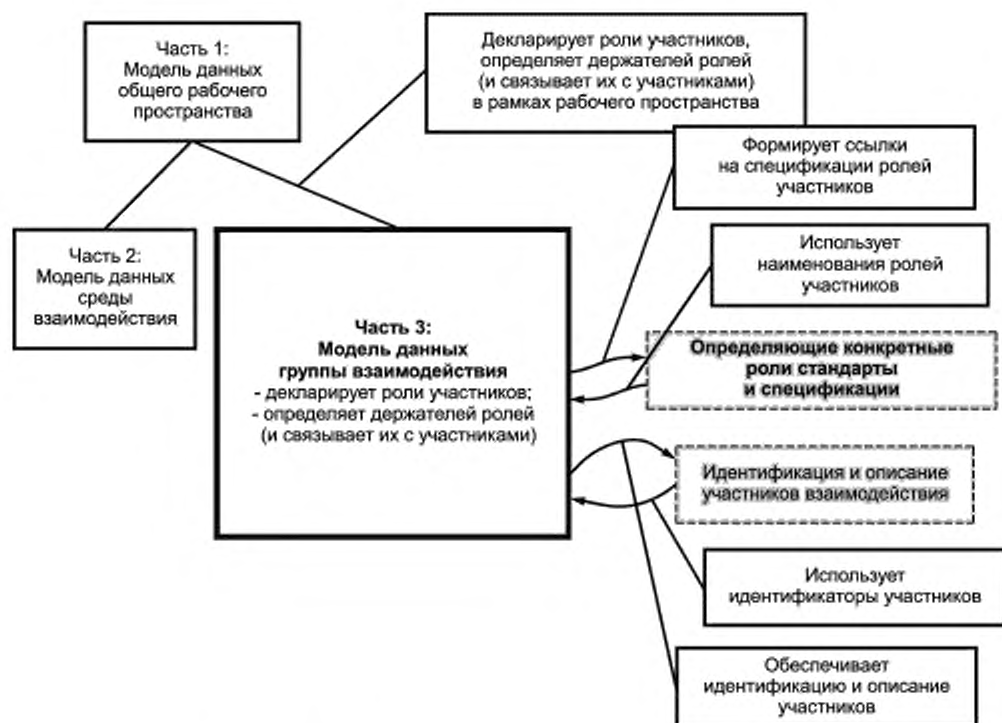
Часть 1:
Модель данных общего рабочего пространства

Декларирует роли участников, определяет держателей ролей (и связывает их с участниками) в рамках рабочего пространства

Формирует ссылки на спецификации ролей участников

Часть 2:
Модель данных среды взаимодействия

Использует наименования ролей участников

Часть 3:
Модель данных группы взаимодействия
- декларирует роли участников;
- определяет держателей ролей (и связывает их с участниками)

Определяющие конкретные роли стандарты и спецификации

Идентификация и описание участников взаимодействия

Использует идентификаторы участников

Обеспечивает идентификацию и описание участников